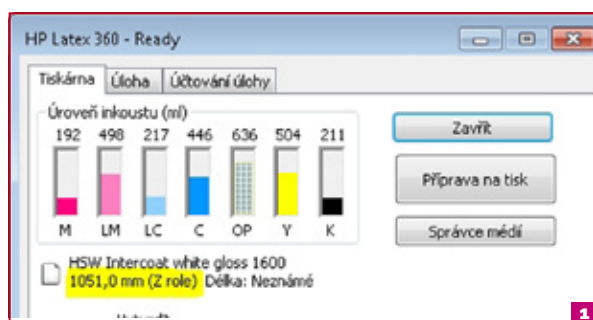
HP Latex 360 - Ready

Tiskárna | Úloha | Účtování úlohy

Úroveň inkoustu (ml)

| 192 | 498 | 217 | 446 | 636 | 504 | 211 |
|---|---|---|---|---|---|---|
| M | LM | LC | C | OP | Y | K |

Zavřít

Příprava na tisk

Správce médií

HSW Intercoat white gloss 1600
1051,0 mm (Z role) Délka: Neznámé

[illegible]

1